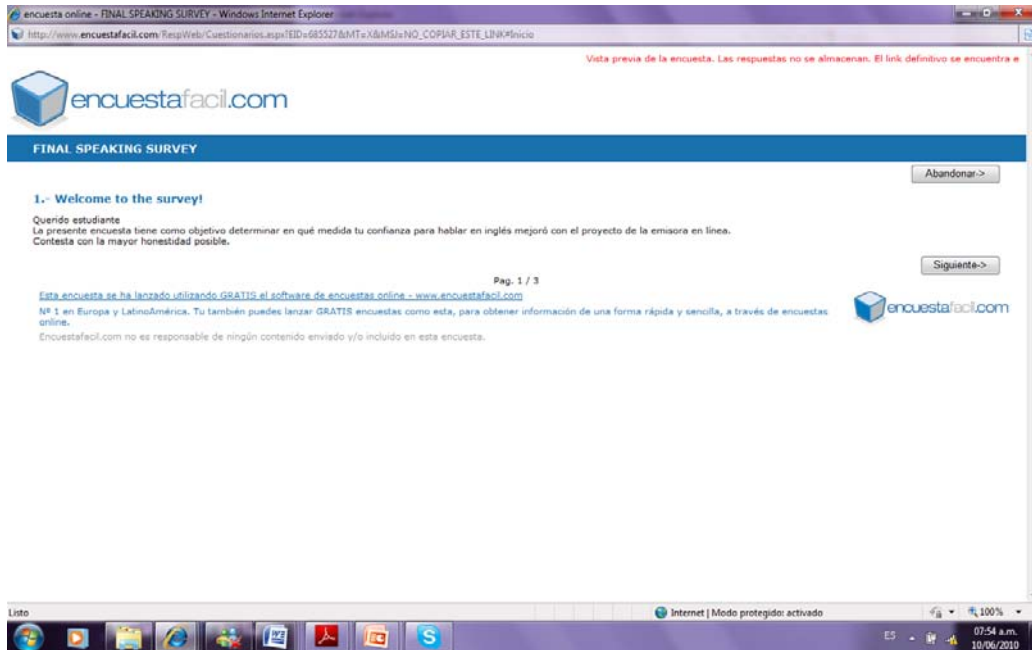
encuesta online - FINAL SPEAKING SURVEY - Windows Internet Explorer

http://www.encuestafacil.com/RespWeb/Cuestionarios.aspx?EID=685527&MT=X&MSJ=NO_COPIAR_ESTE_LINK#Inicio

Vista previa de la encuesta. Las respuestas no se almacenan. El link definitivo se encuentra e

encuestafacil.com

FINAL SPEAKING SURVEY

Abandonar->

1.- Welcome to the survey!

Querido estudiante
La presente encuesta tiene como objetivo determinar en qué medida tu confianza para hablar en inglés mejoró con el proyecto de la emisora en línea.
Contesta con la mayor honestidad posible.

Siguiente->

Pag. 1 / 3

Esta encuesta se ha lanzado utilizando GRATIS el software de encuestas online - www.encuestafacil.com

Nº 1 en Europa y LatinoAmérica. Tu también puedes lanzar GRATIS encuestas como esta, para obtener información de una forma rápida y sencilla, a través de encuestas online.

Encuestafacil.com no es responsable de ningún contenido enviado y/o incluido en esta encuesta.

encuestafacil.com

Listo

Internet | Modo protegido: activado

100%

ES

07:54 a.m.
10/06/2010